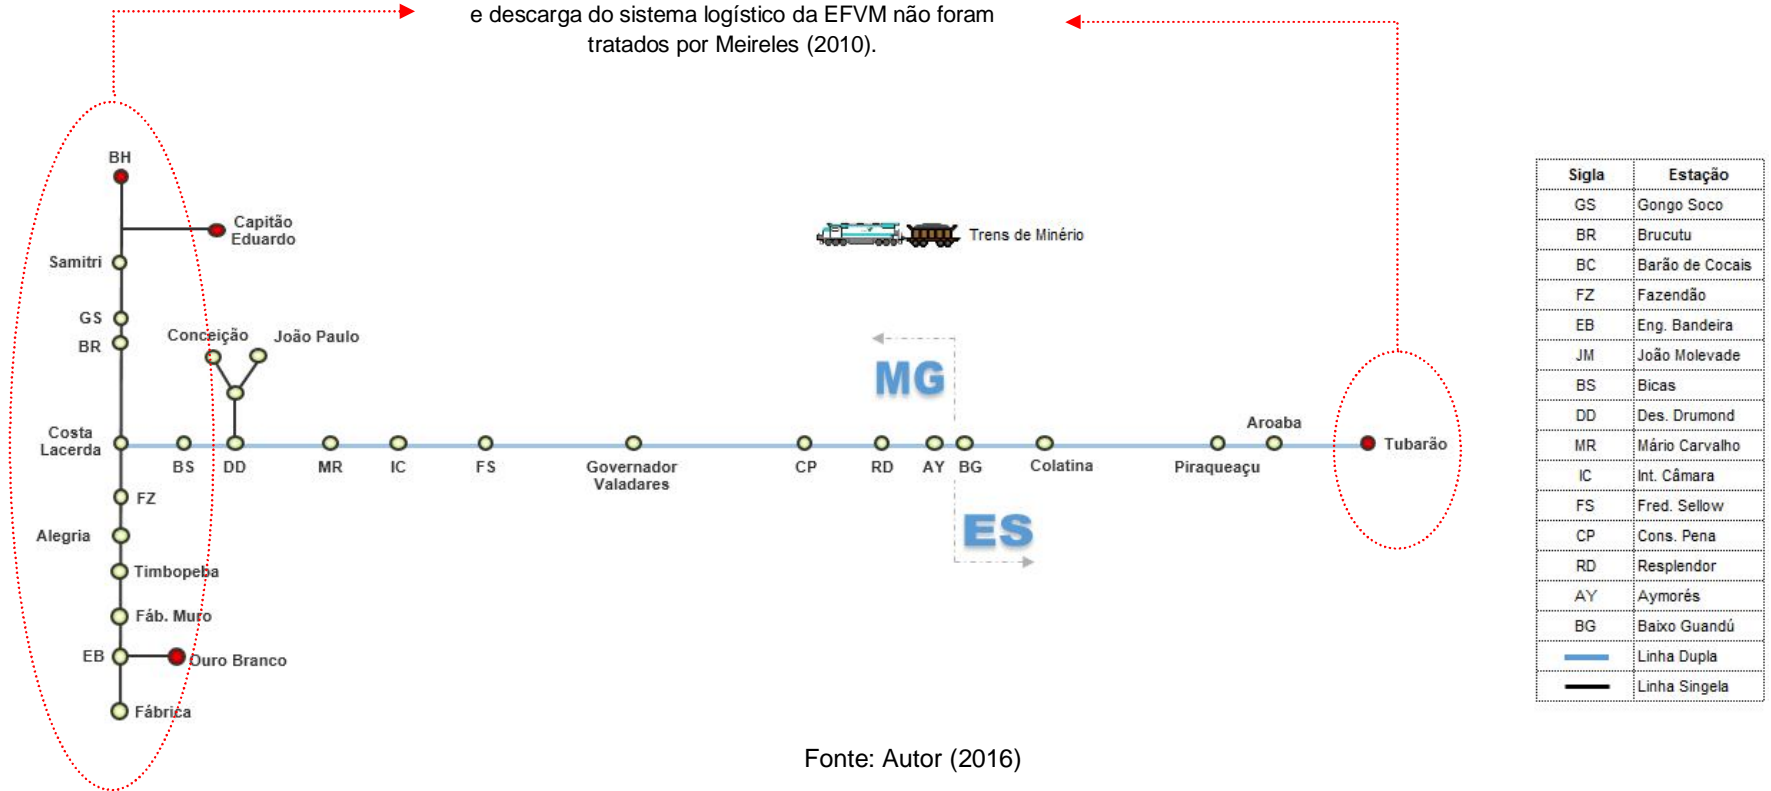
e descarga do sistema logístico da EFVM não foram tratados por Meireles (2010).

BH

Capitão Eduardo

Samitri

GS

BR

Conceição

João Paulo

Costa Lacerda

BS

DD

MR

IC

FS

Governador Valadares

CP

RD

AY

BG

Colatina

Piraqueaçu

Aroaba

Tubarão

FZ

Alegria

Timbopeba

Fáb. Muro

EB

Ouro Branco

Fábrica

Trens de Minério

MG

ES

| Sigla | Estação |
|---|---|
| GS | Gongo Soco |
| BR | Brucutu |
| BC | Barão de Cocais |
| FZ | Fazendão |
| EB | Eng. Bandeira |
| JM | João Molevade |
| BS | Bicas |
| DD | Des. Drumond |
| MR | Mário Carvalho |
| IC | Int. Câmara |
| FS | Fred. Sellow |
| CP | Cons. Pena |
| RD | Resplendor |
| AY | Aymorés |
| BG | Baixo Guandú |
|  | Linha Dupla |
|  | Linha Singela |

Fonte: Autor (2016)